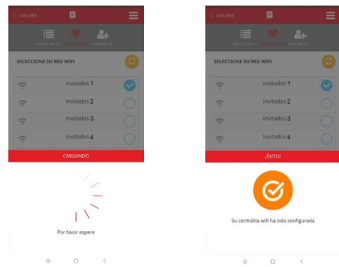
< VOLVER

SELECCIONE SU RED WIFI

Invitados 1

Invitados 2

Invitados 3

Invitados 4

CARGANDO

Por favor espere

< VOLVER

SELECCIONE SU RED WIFI

Invitados 1

Invitados 2

Invitados 3

Invitados 4

¡Éxito!

Su centralita wifi ha sido configurada